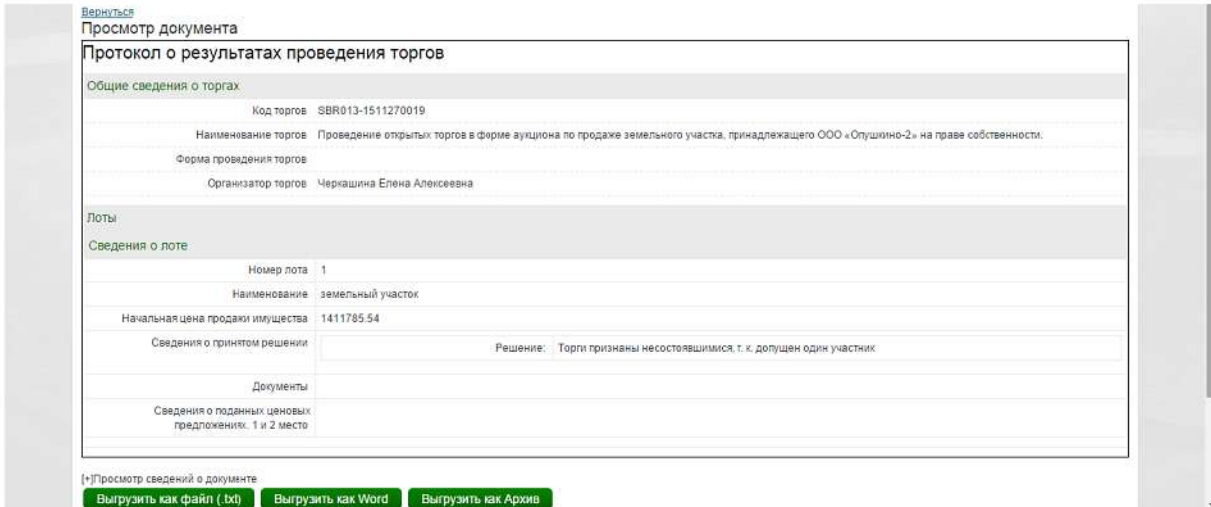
Вернуться
Просмотр документа

Протокол о результатах проведения торгов

Общие сведения о торгах

| | |
|---|---|
| Код торгов | SBR013-1511270019 |
| Наименование торгов | Проведение открытых торгов в форме аукциона по продаже земельного участка, принадлежащего ООО «Опушкино-2» на праве собственности. |
| Форма проведения торгов | |
| Организатор торгов | Черкашина Елена Алексеевна |

Лоты

Сведения о лоте

| | |
|---|---|
| Номер лота | 1 |
| Наименование | земельный участок |
| Начальная цена продажи имущества | 1411785.54 |
| Сведения о принятом решении | Решение: Торги признаны несостоявшимися, т. к. допущен один участник |
| Документы | |
| Сведения о поданных ценовых предложениях. 1 и 2 место | |

[+]Просмотр сведений о документе

Выгрузить как файл (.txt) Выгрузить как Word Выгрузить как Архив